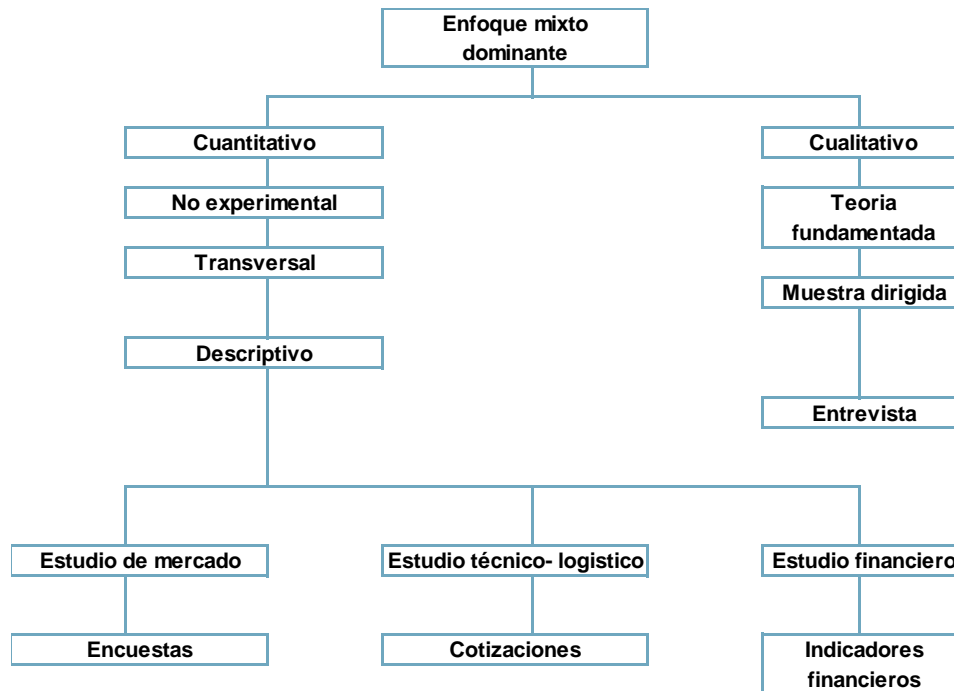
Enfoque mixto dominante

Cuantitativo

No experimental

Transversal

Descriptivo

Cualitativo

Teoria fundamentada

Muestra dirigida

Entrevista

Estudio de mercado

Encuestas

Estudio técnico- logistico

Cotizaciones

Estudio financiero

Indicadores financieros